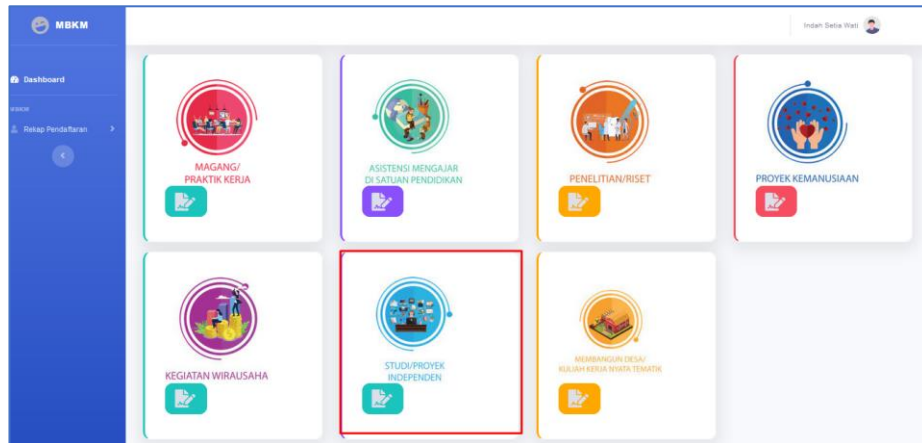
MBKM

Indah Setia Wati

Dashboard

MBKM

Rekap Pendaftaran

MAGANG/ PRAKTIK KERJA

ASISTENSI MENGAJAR DI SATUAN PENDIDIKAN

PENELITIAN/RISET

PROYEK KEMANUSIAAN

KEGIATAN WIRAUSAHA

STUDI/PROYEK INDEPENDEN

MEMBANGUN DESA/ KULIAH KERJA NYATA TEMATIK